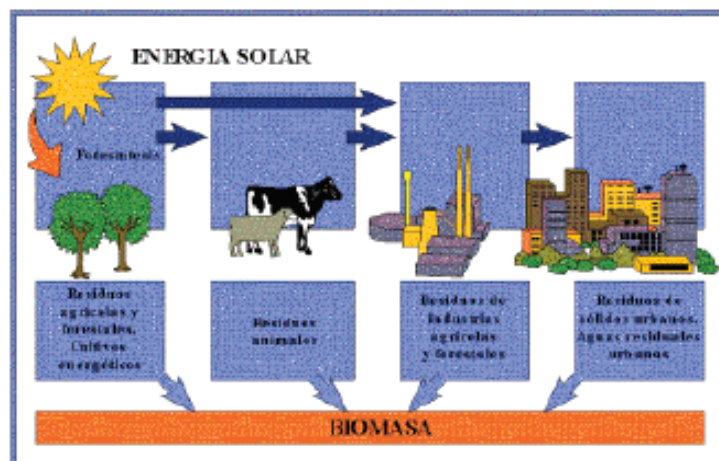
ENERGIA SOLAR

Fotosíntesis

Residuos agrícolas y forestales. Cultivos energéticos

Residuos animales

Residuos de Industrias agrícolas y forestales

Residuos de sólidos urbanos. Aguas residuales urbanas

BIOMASA